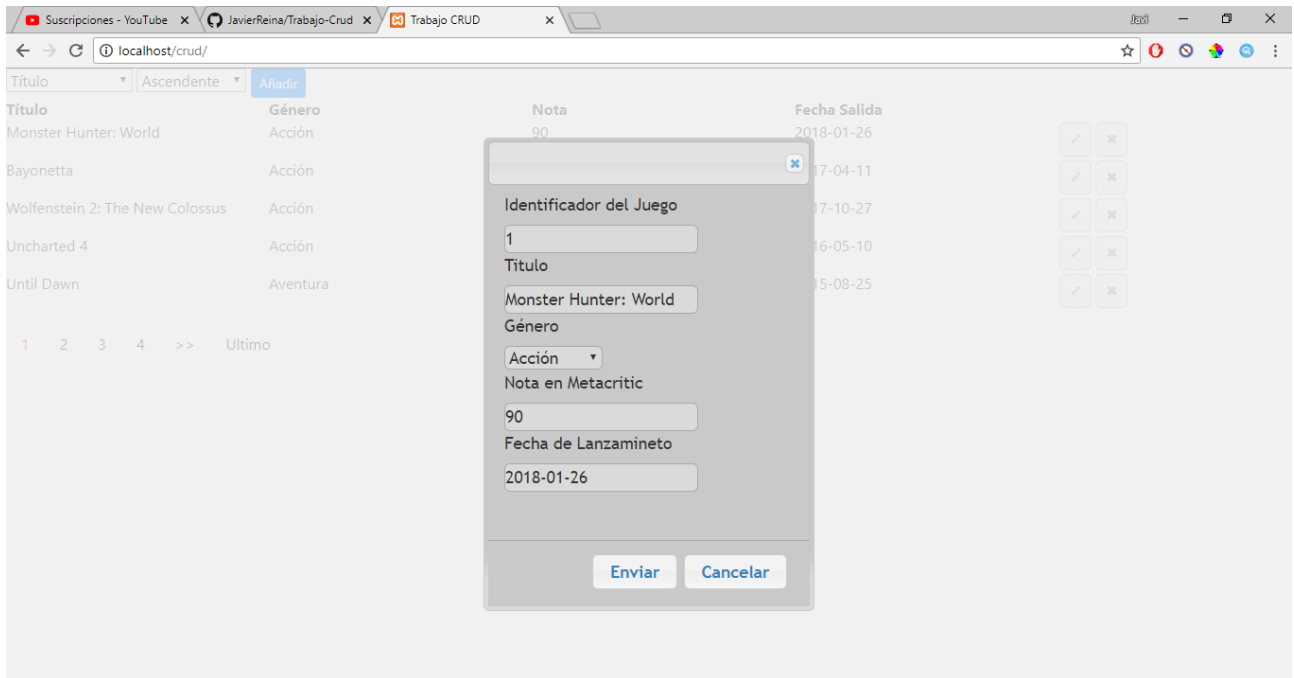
Suscripciones - YouTube ×
JavierReina/Trabajo-Crud ×
Trabajo CRUD ×
Javi
localhost/crud/

Título ▾ Ascendente ▾ Añadir

| Título | Género | Nota | Fecha Salida |
|---|---|---|---|
| Monster Hunter: World | Acción | 90 | 2018-01-26 |
| Bayonetta | Acción | | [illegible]17-04-11 |
| Wolfenstein 2: The New Colossus | Acción | | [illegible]17-10-27 |
| Uncharted 4 | Acción | | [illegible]16-05-10 |
| Until Dawn | Aventura | | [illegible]15-08-25 |

1 2 3 4 >> Ultimo

Identificador del Juego
1
Titulo
Monster Hunter: World
Género
Acción
Nota en Metacritic
90
Fecha de Lanzamineto
2018-01-26

Enviar Cancelar